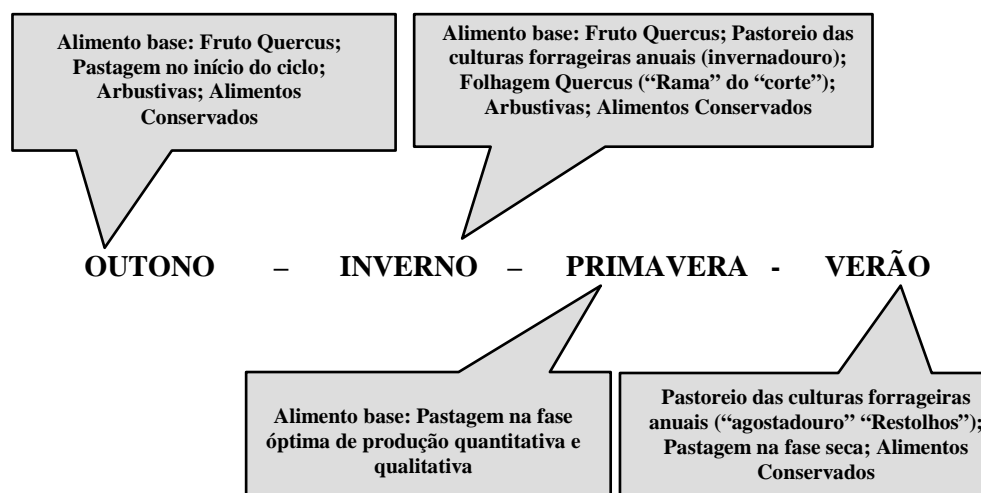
Alimento base: Fruto Quercus; Pastagem no início do ciclo; Arbustivas; Alimentos Conservados

Alimento base: Fruto Quercus; Pastoreio das culturas forrageiras anuais (invernadouro); Folhagem Quercus ("Rama" do "corte"); Arbustivas; Alimentos Conservados

OUTONO – INVERNO – PRIMAVERA - VERÃO

Alimento base: Pastagem na fase óptima de produção quantitativa e qualitativa

Pastoreio das culturas forrageiras anuais ("agostadouro" "Restolhos"); Pastagem na fase seca; Alimentos Conservados